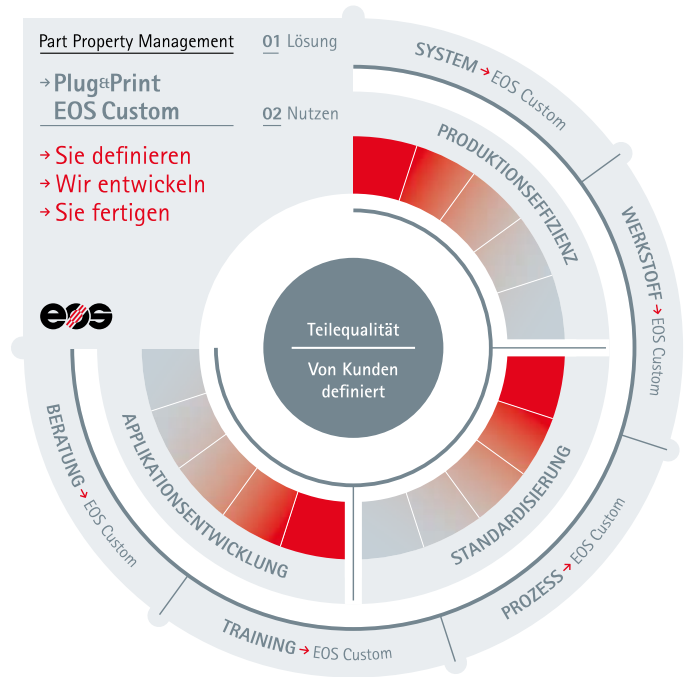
Part Property Management

01 Lösung

→ Plug&Print EOS Custom

02 Nutzen

→ Sie definieren
→ Wir entwickeln
→ Sie fertigen

eos

SYSTEM → EOS Custom

PRODUKTIONSEFFIZIENZ

WERKSTOFF → EOS Custom

Teilequalität

Von Kunden definiert

STANDARDISIERUNG

APPLIKATIONSENTWICKLUNG

BERATUNG → EOS Custom

PROZESS → EOS Custom

TRAINING → EOS Custom